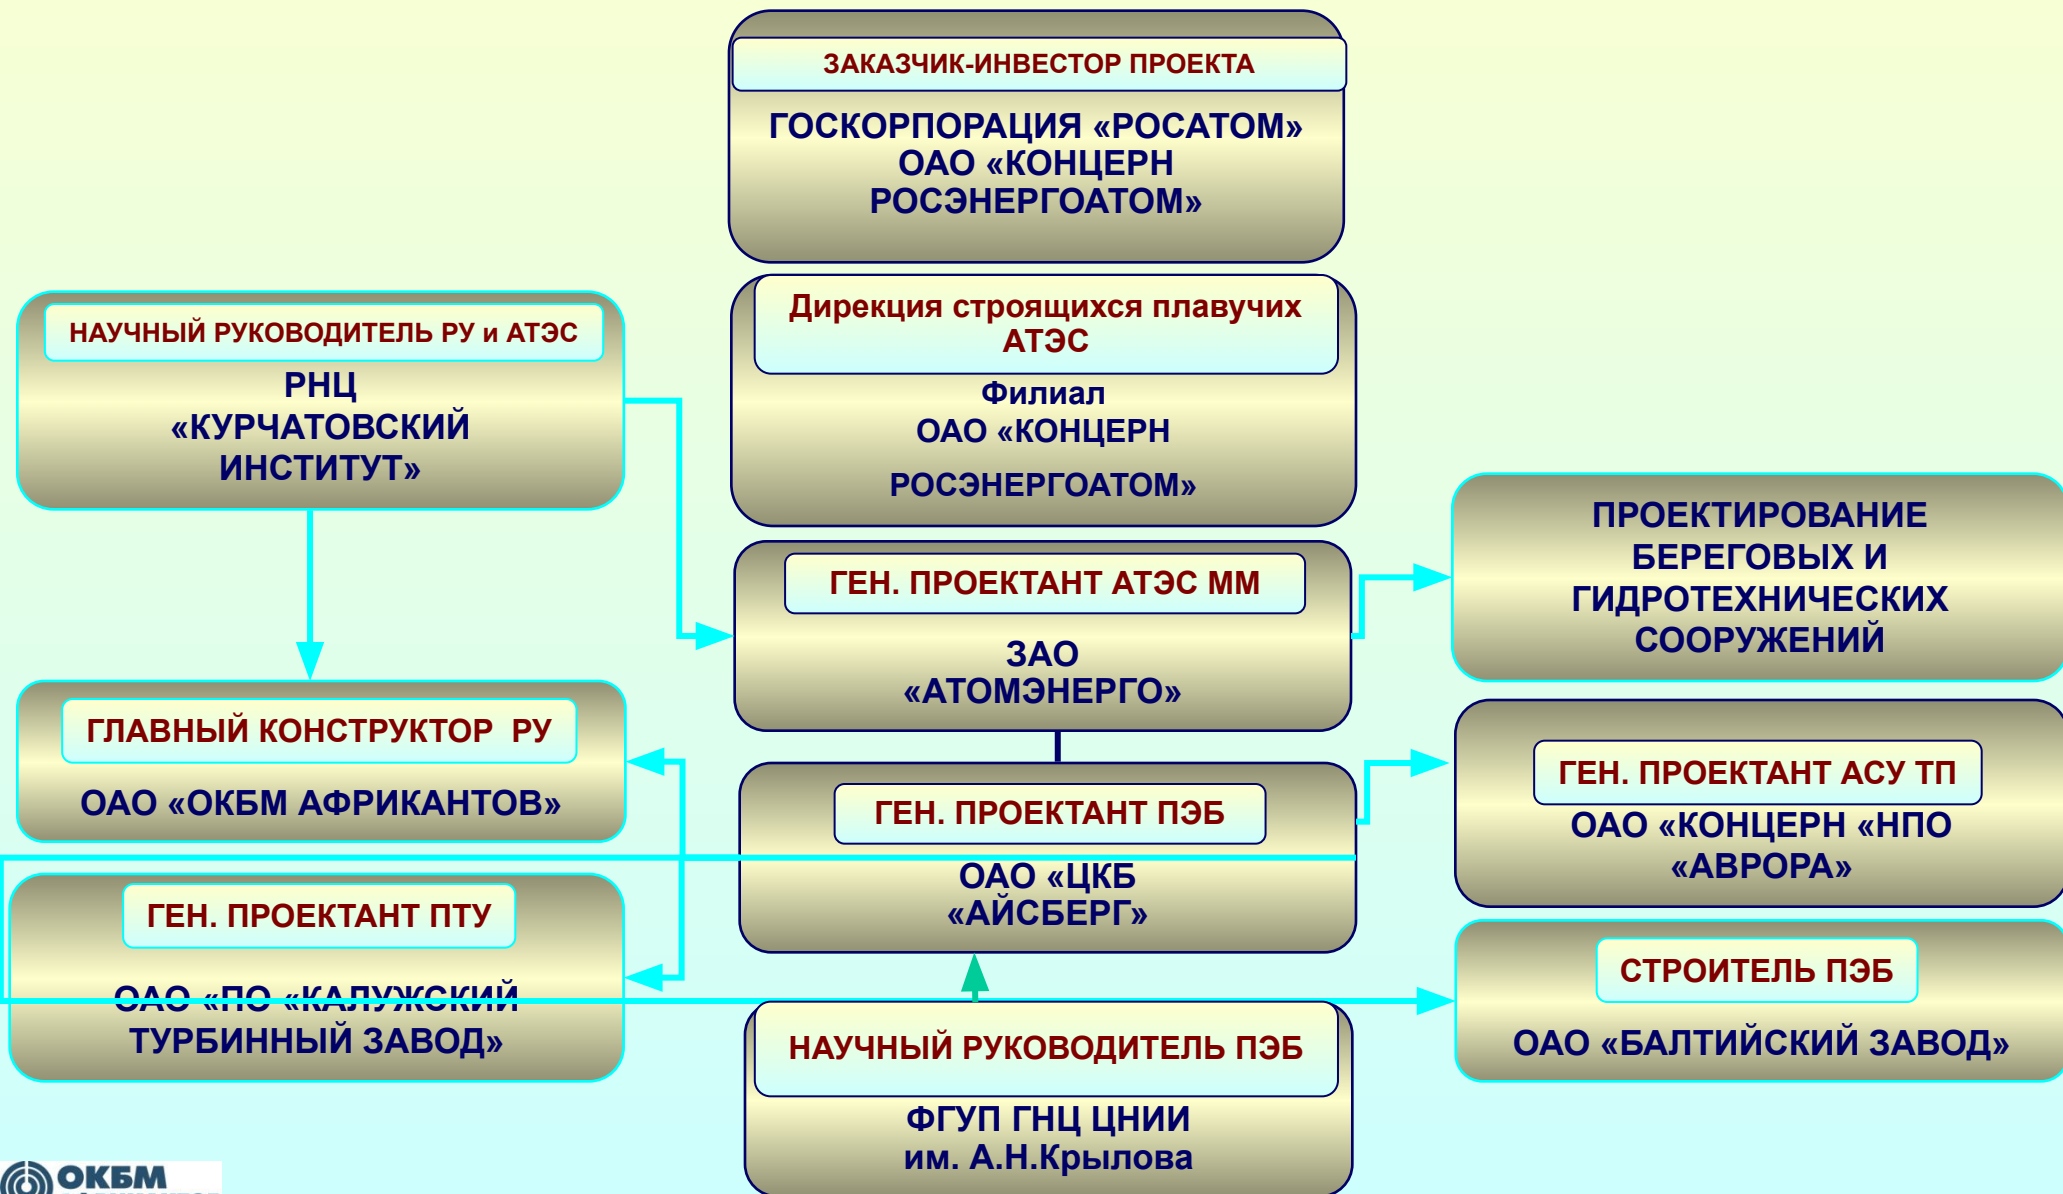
ЗАКАЗЧИК-ИНВЕСТОР ПРОЕКТА

ГОСКОРПОРАЦИЯ «РОСАТОМ» ОАО «КОНЦЕРН РОСЭНЕРГОАТОМ»

НАУЧНЫЙ РУКОВОДИТЕЛЬ РУ и АТЭС

РНЦ «КУРЧАТОВСКИЙ ИНСТИТУТ»

Дирекция строящихся плавучих АТЭС

Филиал ОАО «КОНЦЕРН РОСЭНЕРГОАТОМ»

ПРОЕКТИРОВАНИЕ БЕРЕГОВЫХ И ГИДРОТЕХНИЧЕСКИХ СООРУЖЕНИЙ

ГЕН. ПРОЕКТАНТ АТЭС ММ

ЗАО «АТОМЭНЕРГО»

ГЛАВНЫЙ КОНСТРУКТОР РУ

ОАО «ОКБМ АФРИКАНТОВ»

ГЕН. ПРОЕКТАНТ ПЭБ

ОАО «ЦКБ «АЙСБЕРГ»

ГЕН. ПРОЕКТАНТ АСУ ТП

ОАО «КОНЦЕРН «НПО «АВРОРА»

ГЕН. ПРОЕКТАНТ ПТУ

ОАО «ПО «КАЛУЖСКИЙ ТУРБИННЫЙ ЗАВОД»

СТРОИТЕЛЬ ПЭБ

ОАО «БАЛТИЙСКИЙ ЗАВОД»

НАУЧНЫЙ РУКОВОДИТЕЛЬ ПЭБ

ФГУП ГНЦ ЦНИИ им. А.Н.Крылова

ОКБМ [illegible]